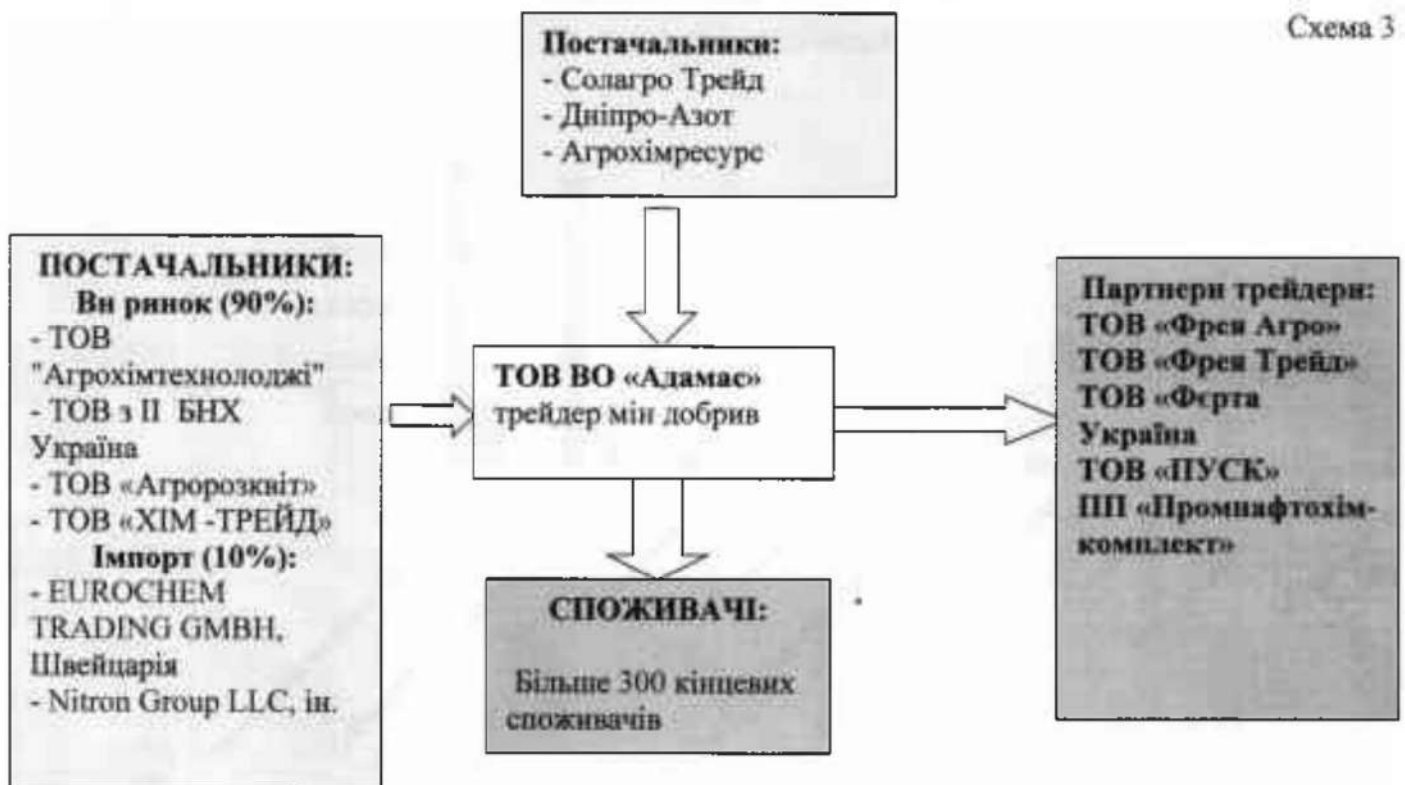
Схема 3

Постачальники:
- Солагро Трейд
- Дніпро-Азот
- Агрохімресурс

ПОСТАЧАЛЬНИКИ:
Вн ринок (90%):
- ТОВ "Агрохімтехнолоджі"
- ТОВ з ІІ БНХ Україна
- ТОВ «Агророзквіт»
- ТОВ «ХІМ -ТРЕЙД»
Імпорт (10%):
- EUROCHEM TRADING GMBH, Швейцарія
- Nitron Group LLC, ін.

ТОВ ВО «Адамас»
трейдер мін добрив

Партнери трейдери:
ТОВ «Фрея Агро»
ТОВ «Фрея Трейд»
ТОВ «Ферта Україна
ТОВ «ПУСК»
ПП «Промнафтохім-комплект»

СПОЖИВАЧІ:
Більше 300 кінцевих споживачів